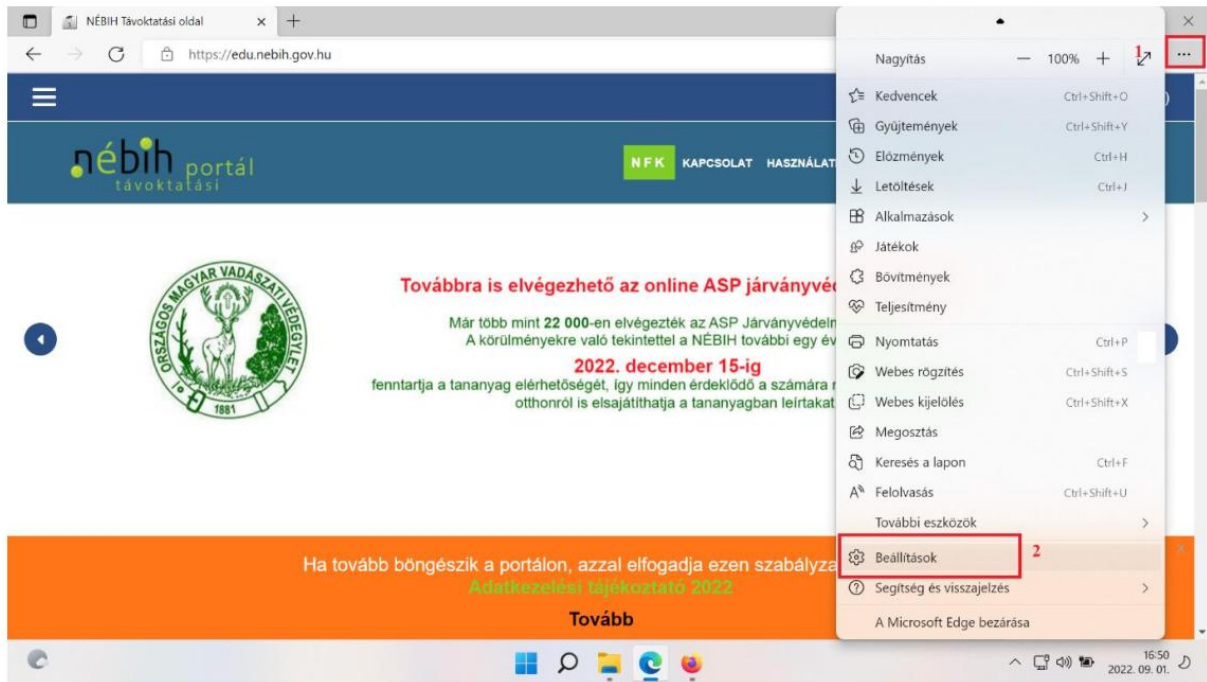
NÉBIH Távoktatási oldal ×

https://edu.nebih.gov.hu

nébih portál távoktatási

NFK KAPCSOLAT HASZNÁLAT

ORSZÁGOS MAGYAR VADÁSZATI VÉDEGYLET 1881

Továbbra is elvégezhető az online ASP járványvéd

Már több mint 22 000-en elvégezték az ASP Járványvédeln A körülményekre való tekintettel a NÉBIH további egy év

2022. december 15-ig

fenntartja a tananyag elérhetőségét, így minden érdeklődő a számára otthonról is elsajátíthatja a tananyagban leírtakat

Ha tovább böngészik a portálon, azzal elfogadja ezen szabályza

Adatkezelési tájékoztató 2022

Tovább

Nagyítás — 100% + 1 ...

Kedvencek Ctrl+Shift+O
Gyűjtemények Ctrl+Shift+Y
Előzmények Ctrl+H
Letöltések Ctrl+J
Alkalmazások >
Játékok
Bővítmények
Teljesítmény
Nyomtatás Ctrl+P
Webes rögzítés Ctrl+Shift+S
Webes kijelölés Ctrl+Shift+X
Megosztás
Keresés a lapon Ctrl+F
Felolvasás Ctrl+Shift+U
További eszközök >
Beállítások 2
Segítség és visszajelzés >
A Microsoft Edge bezárása

16:50 2022. 09. 01.